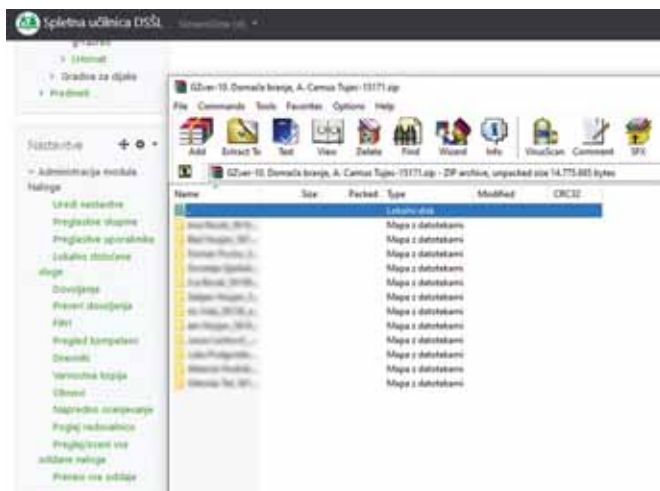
Spletna učilnica DSŠL Slovenščina (sl) ▾

gradivo
› Učilnati
› Gradiva za dijake
› Predmeti

Nastavitve

– Administracija modula Naloga
Uredi nastavitve
Preglasitve skupine
Preglasitve uporabnika
Lokalno določene vloge
Dovoljenja
Preveri dovoljenja
Filtri
Pregled kompetenc
Dnevniki
Varnostna kopija
Obnovi
Napredno ocenjevanje
Poglej redovalnico
Preglej/oceni vse oddane naloge
Prenesi vse oddaje

GZver-10. Domača branja, A. Camus Tujec-15171.zip
File Commands Tools Favorites Options Help
Add Extract To Test View Delete Find Wizard Info VirusScan Comment SFX
GZver-10. Domača branja, A. Camus Tujec-15171.zip - ZIP archive, unpacked size 14.775.885 bytes

| Name | Size | Packed | Type | Modified | CRC32 |
|---|---|---|---|---|---|
| .. | | | Lokalni disk | | |
| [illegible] | | | Mapa z datotekami | | |
| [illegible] | | | Mapa z datotekami | | |
| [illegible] | | | Mapa z datotekami | | |
| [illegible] | | | Mapa z datotekami | | |
| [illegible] | | | Mapa z datotekami | | |
| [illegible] | | | Mapa z datotekami | | |
| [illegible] | | | Mapa z datotekami | | |
| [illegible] | | | Mapa z datotekami | | |
| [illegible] | | | Mapa z datotekami | | |
| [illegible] | | | Mapa z datotekami | | |
| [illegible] | | | Mapa z datotekami | | |
| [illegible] | | | Mapa z datotekami | | |